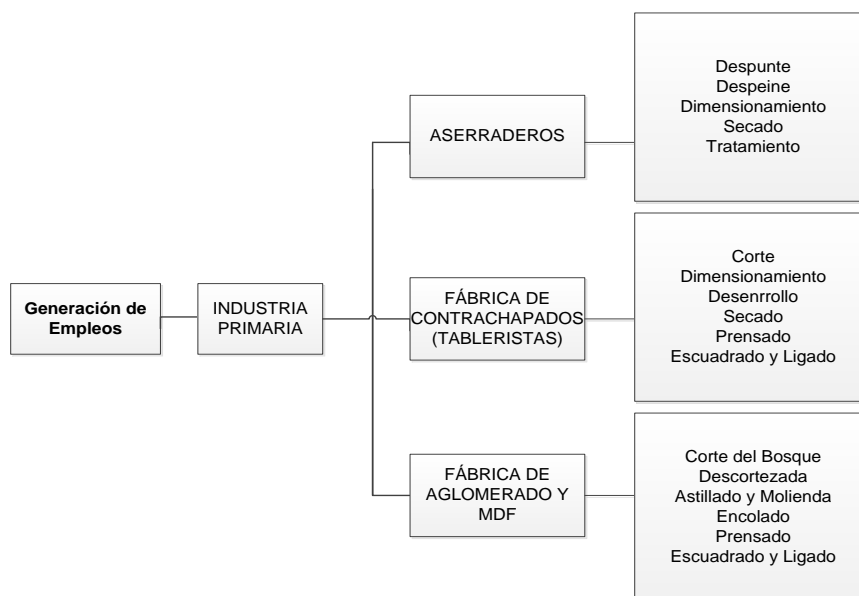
Generación de Empleos

INDUSTRIA PRIMARIA

ASERRADEROS

Despunte
Despeine
Dimensionamiento
Secado
Tratamiento

FÁBRICA DE CONTRACHAPADOS (TABLERISTAS)

Corte
Dimensionamiento
Desenrrollo
Secado
Prensado
Escuadrado y Ligado

FÁBRICA DE AGLOMERADO Y MDF

Corte del Bosque
Descortezada
Astillado y Molienda
Encolado
Prensado
Escuadrado y Ligado